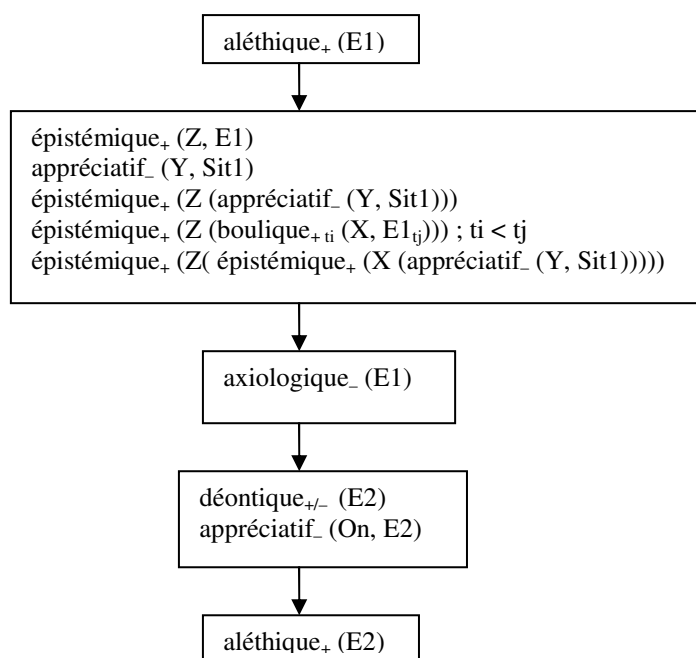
aléthique$_{+}$ (E1)

épistémique$_{+}$ (Z, E1)
appréciatif$_{-}$ (Y, Sit1)
épistémique$_{+}$ (Z (appréciatif$_{-}$ (Y, Sit1)))
épistémique$_{+}$ (Z (boulique$_{+ ti}$ (X, E1$_{tj}$))) ; ti < tj
épistémique$_{+}$ (Z( épistémique$_{+}$ (X (appréciatif$_{-}$ (Y, Sit1)))))

axiologique$_{-}$ (E1)

déontique$_{+/-}$ (E2)
appréciatif$_{-}$ (On, E2)

aléthique$_{+}$ (E2)